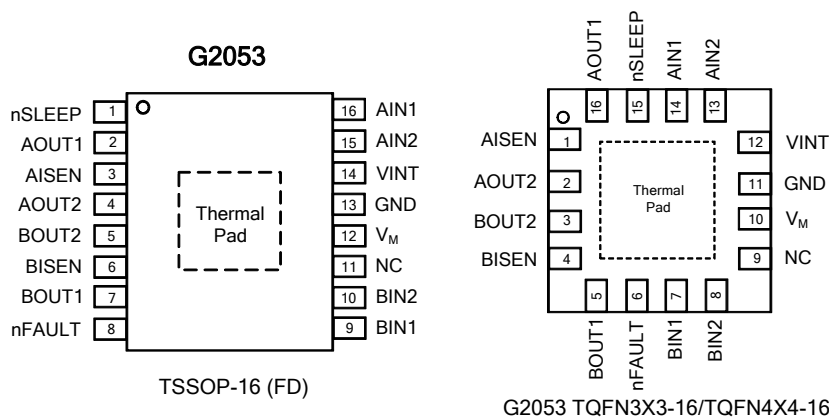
G2053

nSLEEP 1
AOUT1 2
AISEN 3
AOUT2 4
BOUT2 5
BISEN 6
BOUT1 7
nFAULT 8

16 AIN1
15 AIN2
14 VINT
13 GND
12 $V_M$
11 NC
10 BIN2
9 BIN1

Thermal Pad

TSSOP-16 (FD)

AOUT1 nSLEEP AIN1 AIN2
16 15 14 13

AISEN 1
AOUT2 2
BOUT2 3
BISEN 4

12 VINT
11 GND
10 $V_M$
9 NC

Thermal Pad

5 6 7 8
BOUT1 nFAULT BIN1 BIN2

G2053 TQFN3X3-16/TQFN4X4-16